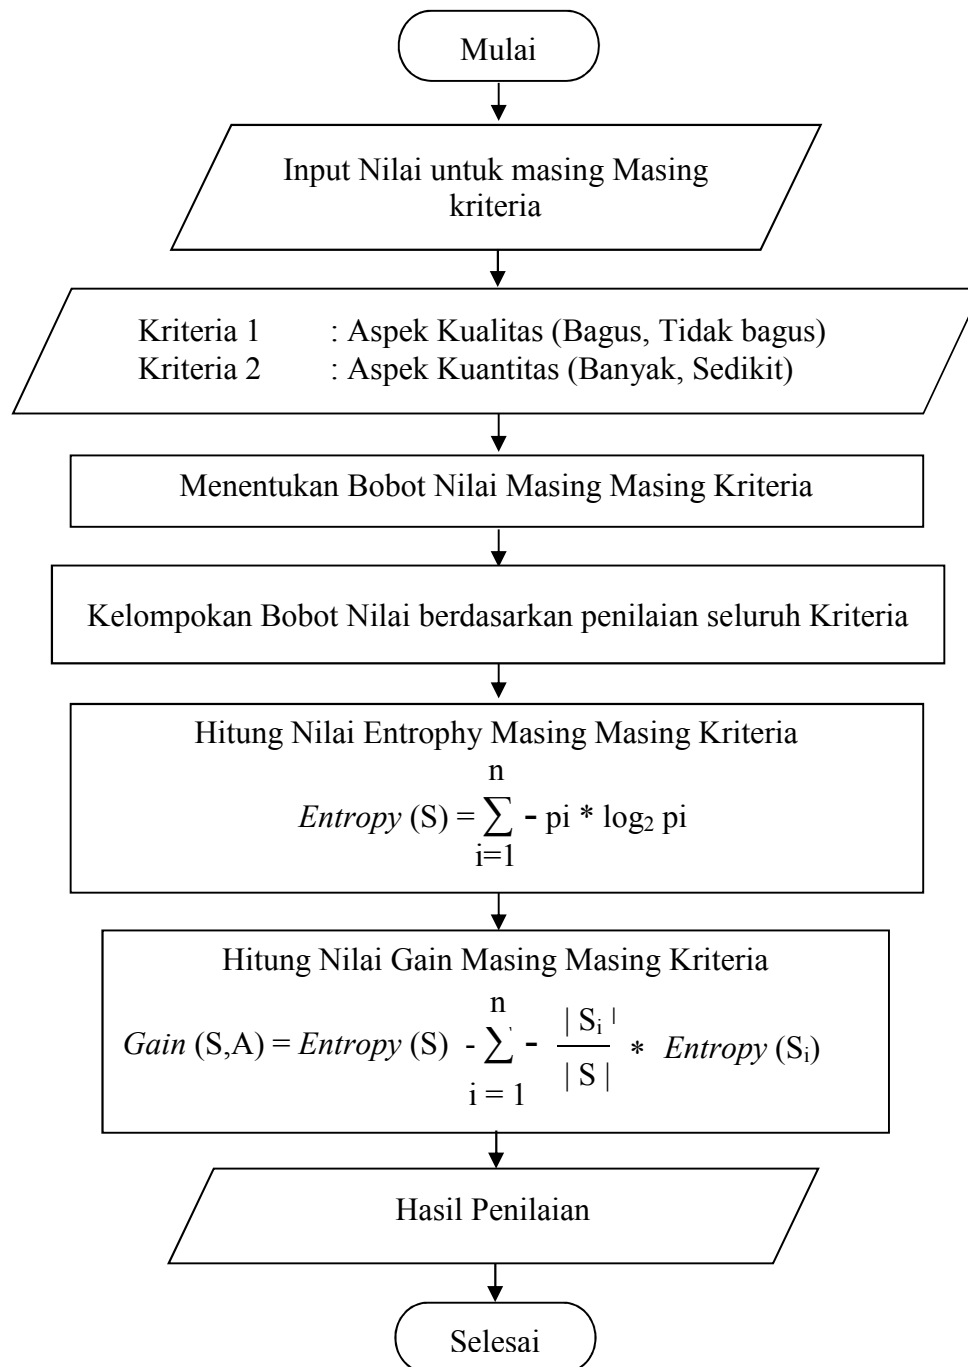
Mulai

Input Nilai untuk masing Masing kriteria

Kriteria 1 : Aspek Kualitas (Bagus, Tidak bagus)
Kriteria 2 : Aspek Kuantitas (Banyak, Sedikit)

Menentukan Bobot Nilai Masing Masing Kriteria

Kelompokan Bobot Nilai berdasarkan penilaian seluruh Kriteria

Hitung Nilai Entrophy Masing Masing Kriteria

$Entropy\ (S) = \sum_{i=1}^{n} - pi * \log_2 pi$

Hitung Nilai Gain Masing Masing Kriteria

$Gain\ (S,A) = Entropy\ (S) - \sum_{i=1}^{n} - \frac{|S_i|}{|S|} * Entropy\ (S_i)$

Hasil Penilaian

Selesai